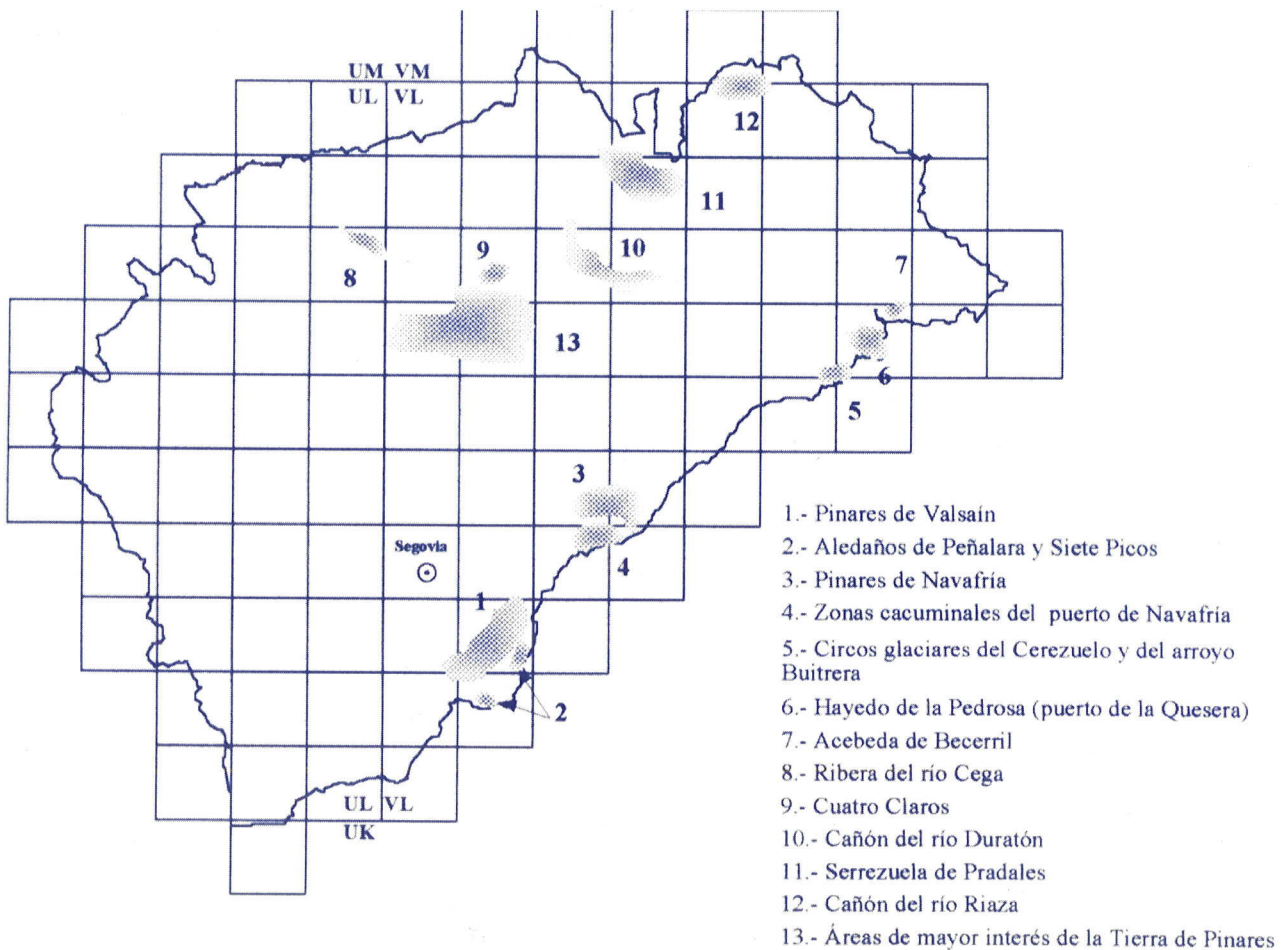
UM VM
UL VL

12

11

9

10

8

7

13

6

5

3

Segovia

4

1

2

UL VL
UK

1.- Pinares de Valsaín
2.- Aledaños de Peñalara y Siete Picos
3.- Pinares de Navafría
4.- Zonas cacuminales del puerto de Navafría
5.- Circos glaciares del Cerezuelo y del arroyo Buitrera
6.- Hayedo de la Pedrosa (puerto de la Quesera)
7.- Acebeda de Becerril
8.- Ribera del río Cega
9.- Cuatro Claros
10.- Cañón del río Duratón
11.- Serrezuela de Pradales
12.- Cañón del río Riaza
13.- Áreas de mayor interés de la Tierra de Pinares